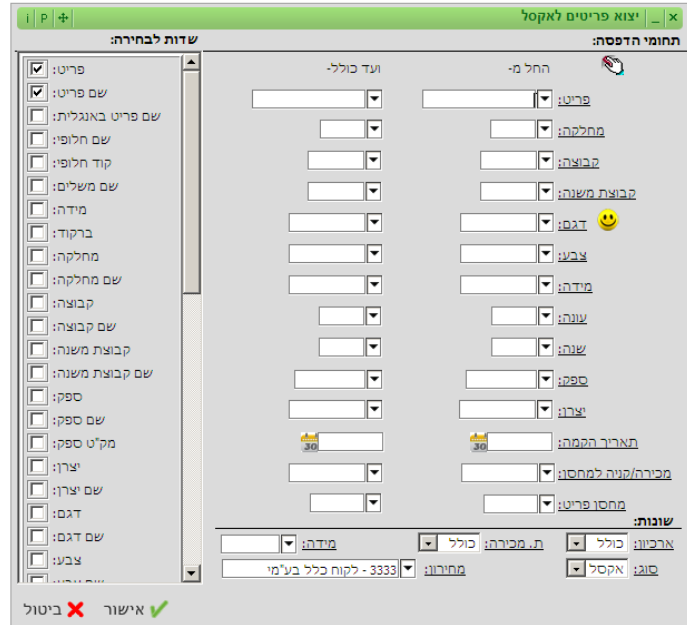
יצוא פריטים לאקסל
i P

תחומי הדפסה:
החל מ-
ועד כולל-
פריט:
מחלקה:
קבוצה:
קבוצת משנה:
דגם:
צבע:
מידה:
עונה:
שנה:
ספק:
יצרן:
תאריך הקמה:
30
30
מכירה/קניה למחסן:
מחסן פריט:

שונות:
ארכיון: כולל
ת. מכירה: כולל
מידה:
סוג: אקסל
מחירון: 3333 - לקוח כלל בע"מ

שדות לבחירה:
פריט:
שם פריט:
שם פריט באנגלית:
שם חלופי:
קוד חלופי:
שם משלים:
מידה:
ברקוד:
מחלקה:
שם מחלקה:
קבוצה:
שם קבוצה:
קבוצת משנה:
שם קבוצת משנה:
ספק:
שם ספק:
מק"ט ספק:
יצרן:
שם יצרן:
דגם:
שם דגם:
צבע:
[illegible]

אישור
ביטול